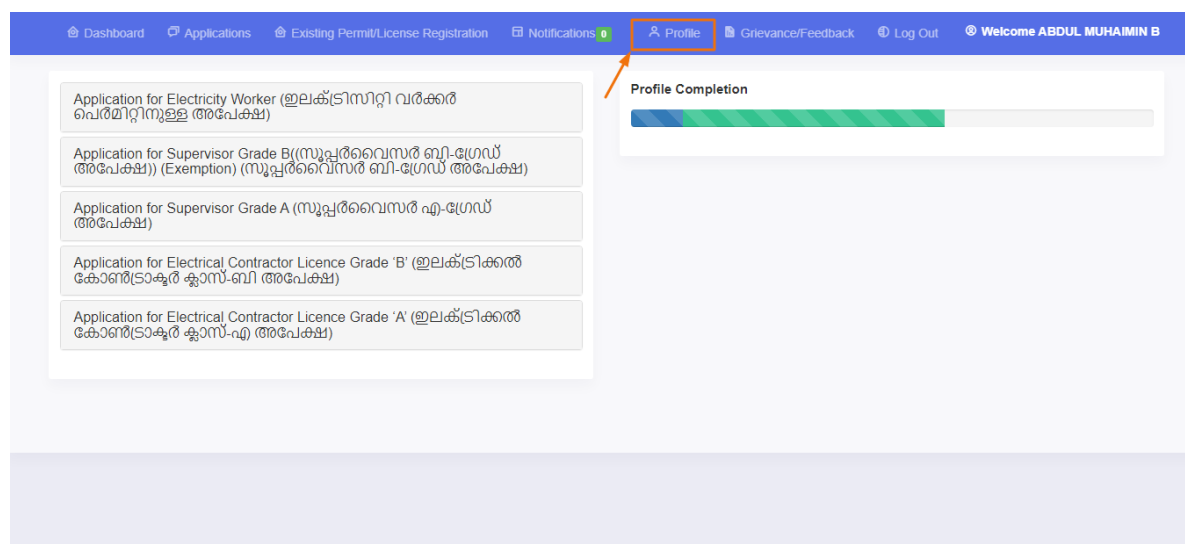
Dashboard Applications Existing Permit/License Registration Notifications 0 Profile Grievance/Feedback Log Out Welcome ABDUL MUHAIMIN B

Application for Electricity Worker (ഇലക്ട്രിസിറ്റി വർക്കർ പെർമിറ്റിനുള്ള അപേക്ഷ)

Application for Supervisor Grade B((സൂപ്പർവൈസർ ബി-ഗ്രേഡ് അപേക്ഷ)) (Exemption) (സൂപ്പർവൈസർ ബി-ഗ്രേഡ് അപേക്ഷ)

Application for Supervisor Grade A (സൂപ്പർവൈസർ എ-ഗ്രേഡ് അപേക്ഷ)

Application for Electrical Contractor Licence Grade 'B' (ഇലക്ട്രിക്കൽ കോൺട്രാക്ടർ ക്ലാസ്-ബി അപേക്ഷ)

Application for Electrical Contractor Licence Grade 'A' (ഇലക്ട്രിക്കൽ കോൺട്രാക്ടർ ക്ലാസ്-എ അപേക്ഷ)

Profile Completion